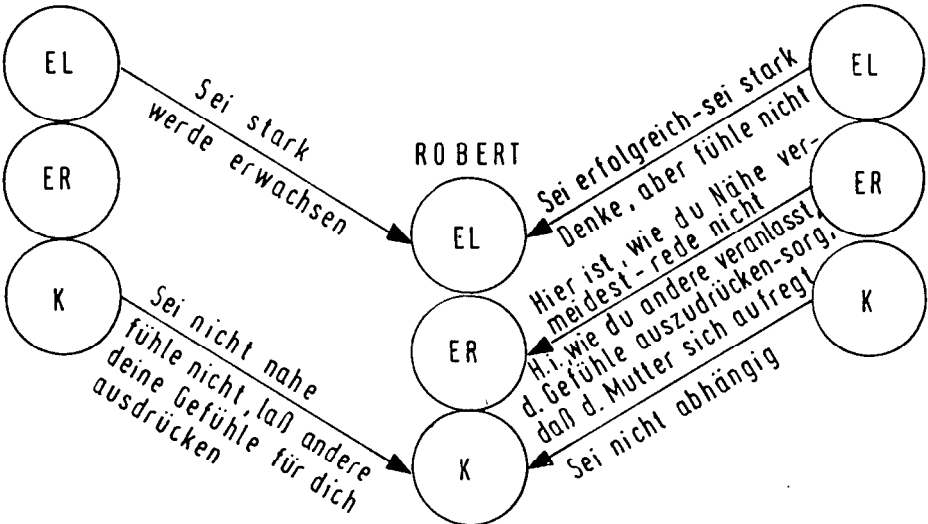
EL

ER

K

Sei stark werde erwachsen

Sei nicht nahe fühle nicht, laß andere deine Gefühle für dich ausdrücken

ROBERT

EL

ER

K

Sei erfolgreich-sei stark Denke, aber fühle nicht

Hier ist, wie du Nähe vermeidest - rede nicht

H.i. wie du andere veranlasst, d. Gefühle auszudrücken-sorg, daß d. Mutter sich aufregt

Sei nicht abhängig

EL

ER

K